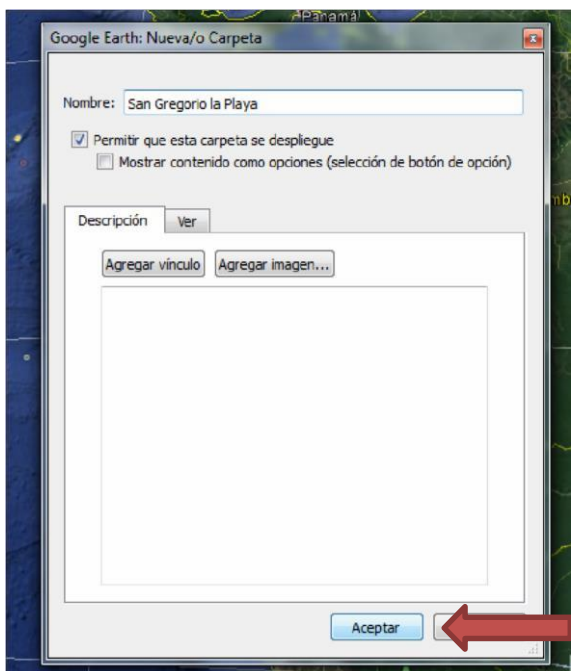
Panamá

Google Earth: Nueva/o Carpeta

Nombre: San Gregorio la Playa

Permitir que esta carpeta se despliegue

Mostrar contenido como opciones (selección de botón de opción)

Descripción

Ver

Agregar vínculo

Agregar imagen...

Aceptar

mb